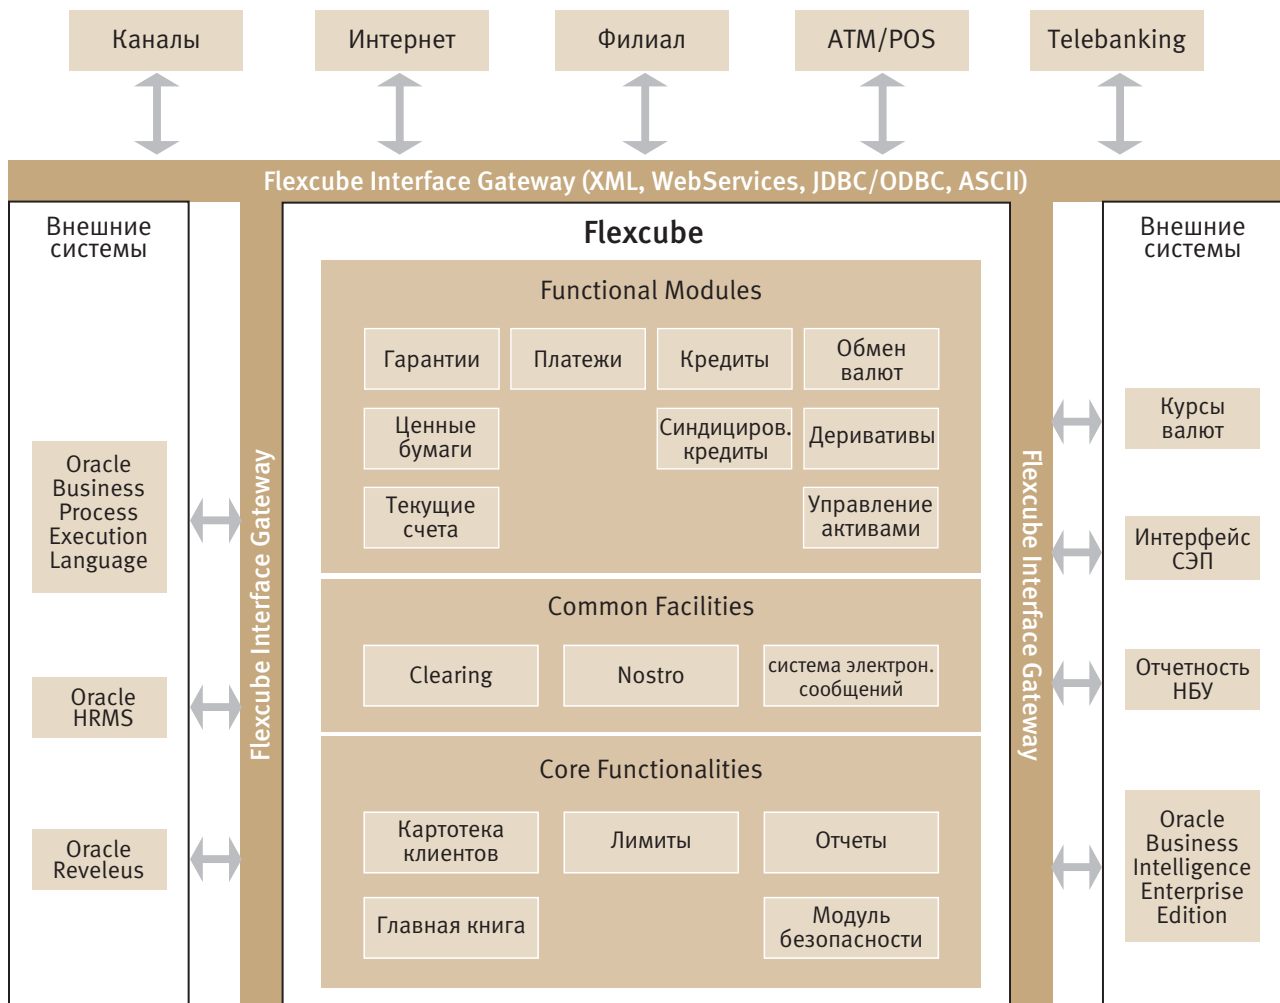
Каналы

Интернет

Филиал

ATM/POS

Telebanking

Flexcube Interface Gateway (XML, WebServices, JDBC/ODBC, ASCII)

Внешние системы

Oracle Business Process Execution Language

Oracle HRMS

Oracle Reveleus

Flexcube Interface Gateway

Flexcube

Functional Modules

Гарантии

Платежи

Кредиты

Обмен валют

Ценные бумаги

Синдициров. кредиты

Деривативы

Текущие счета

Управление активами

Common Facilities

Clearing

Nostro

система электрон. сообщений

Core Functionalities

Картотека клиентов

Лимиты

Отчеты

Главная книга

Модуль безопасности

Flexcube Interface Gateway

Внешние системы

Курсы валют

Интерфейс СЭП

Отчетность НБУ

Oracle Business Intelligence Enterprise Edition